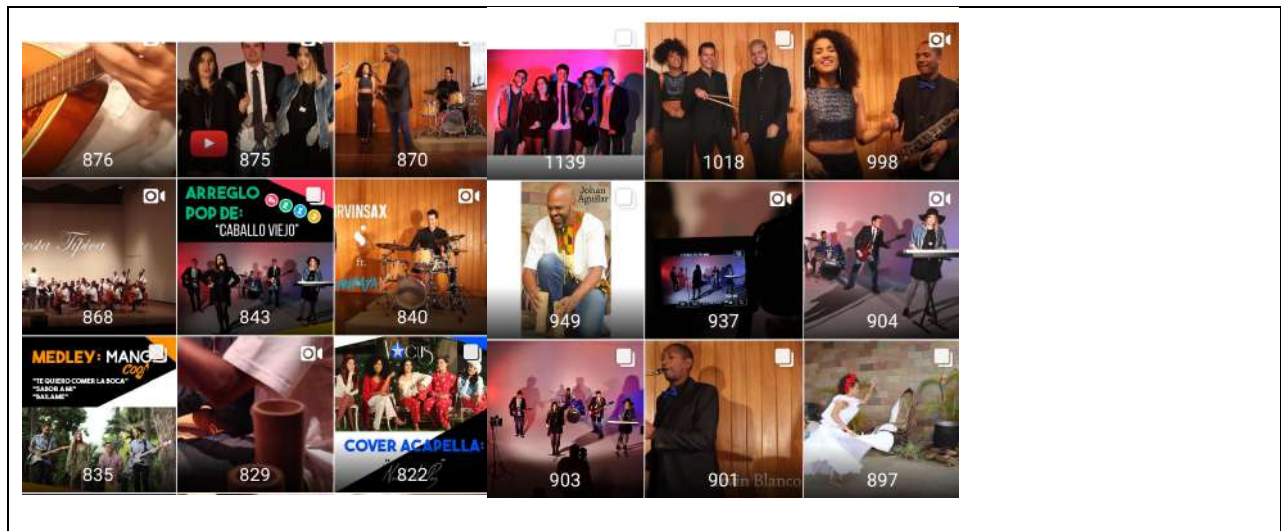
876 875 870
1139 1018 998

ARREGLO POP DE: "CABALLO VIEJO"
IRVINSAX ft.
868 843 840
Johan Aguilar
949 937 904

MEDLEY: MANGO
"TE QUIERO COMER LA BOCA"
"SABOR A MI"
"BAILAME"
835 829
COVER ACAPELLA:
822
903 901 897